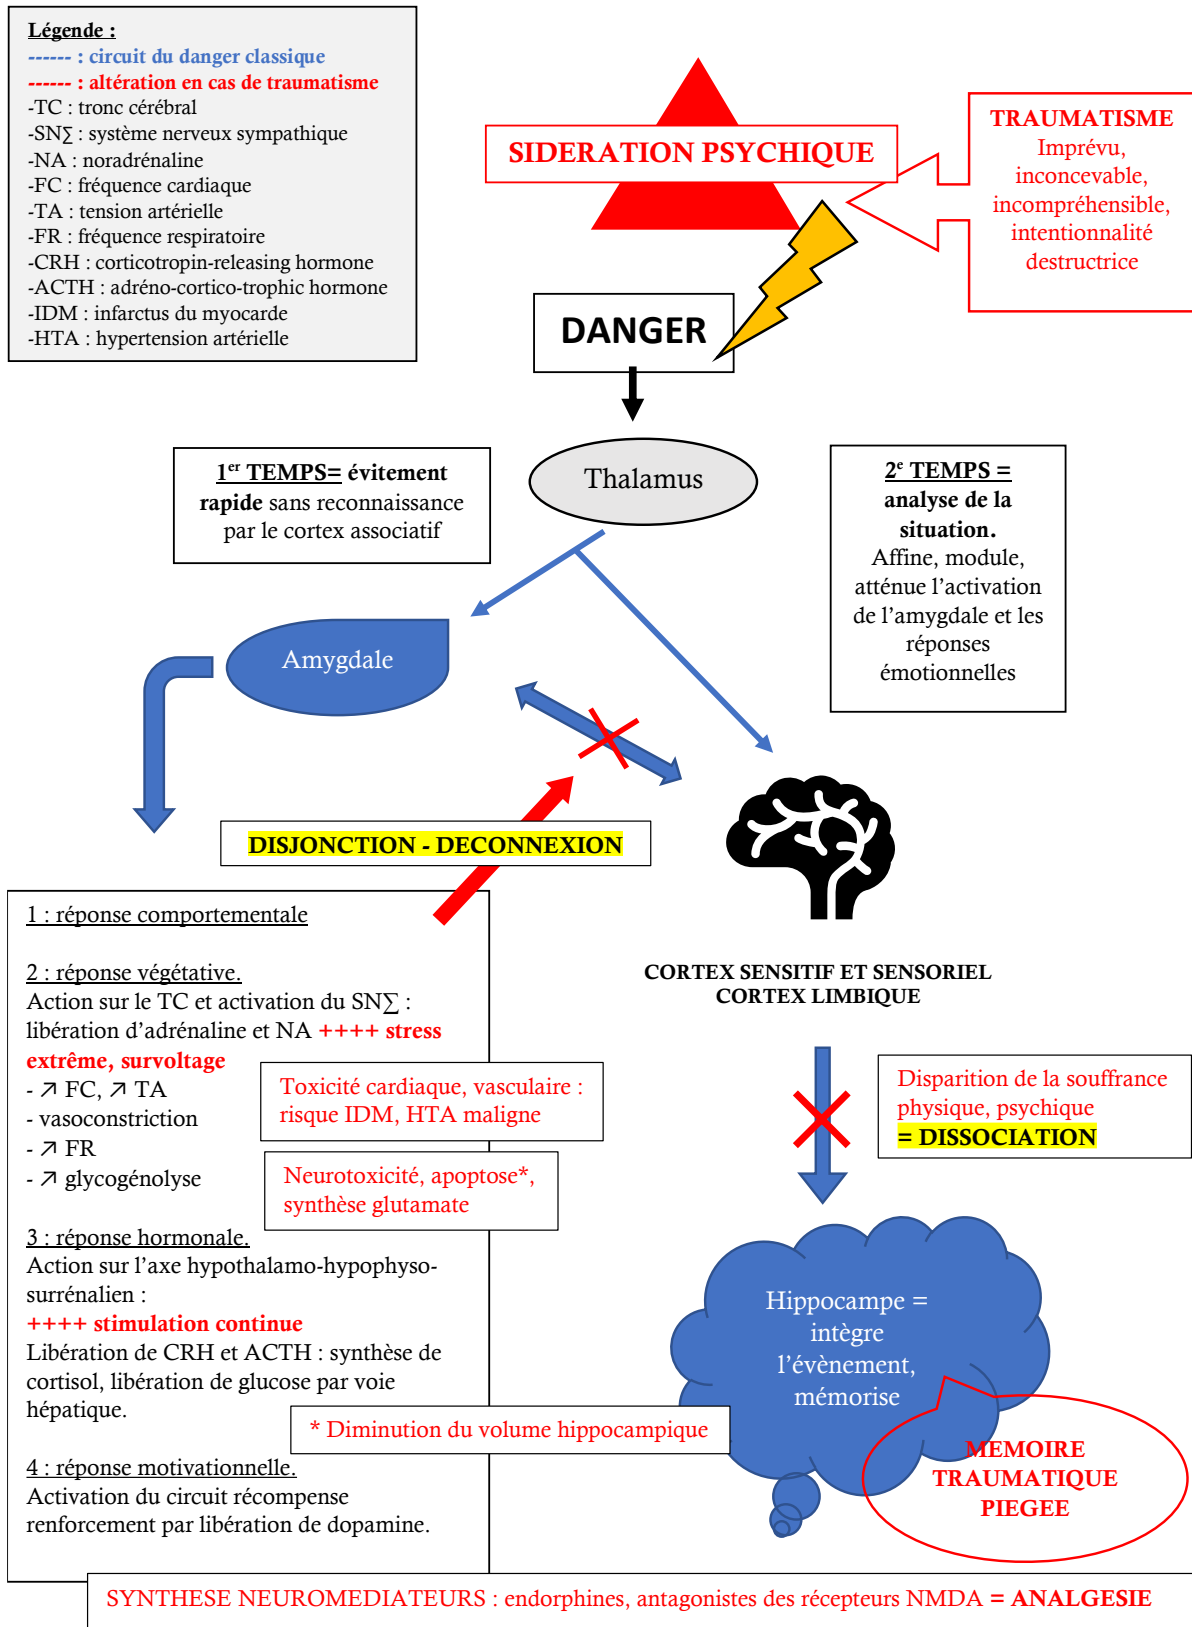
Légende :
------ : circuit du danger classique
------ : altération en cas de traumatisme
-TC : tronc cérébral
-SN∑ : système nerveux sympathique
-NA : noradrénaline
-FC : fréquence cardiaque
-TA : tension artérielle
-FR : fréquence respiratoire
-CRH : corticotropin-releasing hormone
-ACTH : adréno-cortico-trophic hormone
-IDM : infarctus du myocarde
-HTA : hypertension artérielle

SIDERATION PSYCHIQUE

TRAUMATISME
Imprévu, inconcevable, incompréhensible, intentionnalité destructrice

DANGER

Thalamus

1er TEMPS= évitement rapide sans reconnaissance par le cortex associatif

2e TEMPS = analyse de la situation.
Affine, module, atténue l'activation de l'amygdale et les réponses émotionnelles

Amygdale

DISJONCTION - DECONNEXION

CORTEX SENSITIF ET SENSORIEL
CORTEX LIMBIQUE

1 : réponse comportementale

2 : réponse végétative.
Action sur le TC et activation du SN∑ : libération d'adrénaline et NA ++++ stress extrême, survoltage
- ↗ FC, ↗ TA
- vasoconstriction
- ↗ FR
- ↗ glycogénolyse

Toxicité cardiaque, vasculaire : risque IDM, HTA maligne

Neurotoxicité, apoptose*, synthèse glutamate

3 : réponse hormonale.
Action sur l'axe hypothalamo-hypophyso-surrénalien :
++++ stimulation continue
Libération de CRH et ACTH : synthèse de cortisol, libération de glucose par voie hépatique.

* Diminution du volume hippocampique

4 : réponse motivationnelle.
Activation du circuit récompense renforcement par libération de dopamine.

Disparition de la souffrance physique, psychique
= DISSOCIATION

Hippocampe = intègre l'évènement, mémorise

MEMOIRE TRAUMATIQUE PIEGEE

SYNTHESE NEUROMEDIATEURS : endorphines, antagonistes des récepteurs NMDA = ANALGESIE